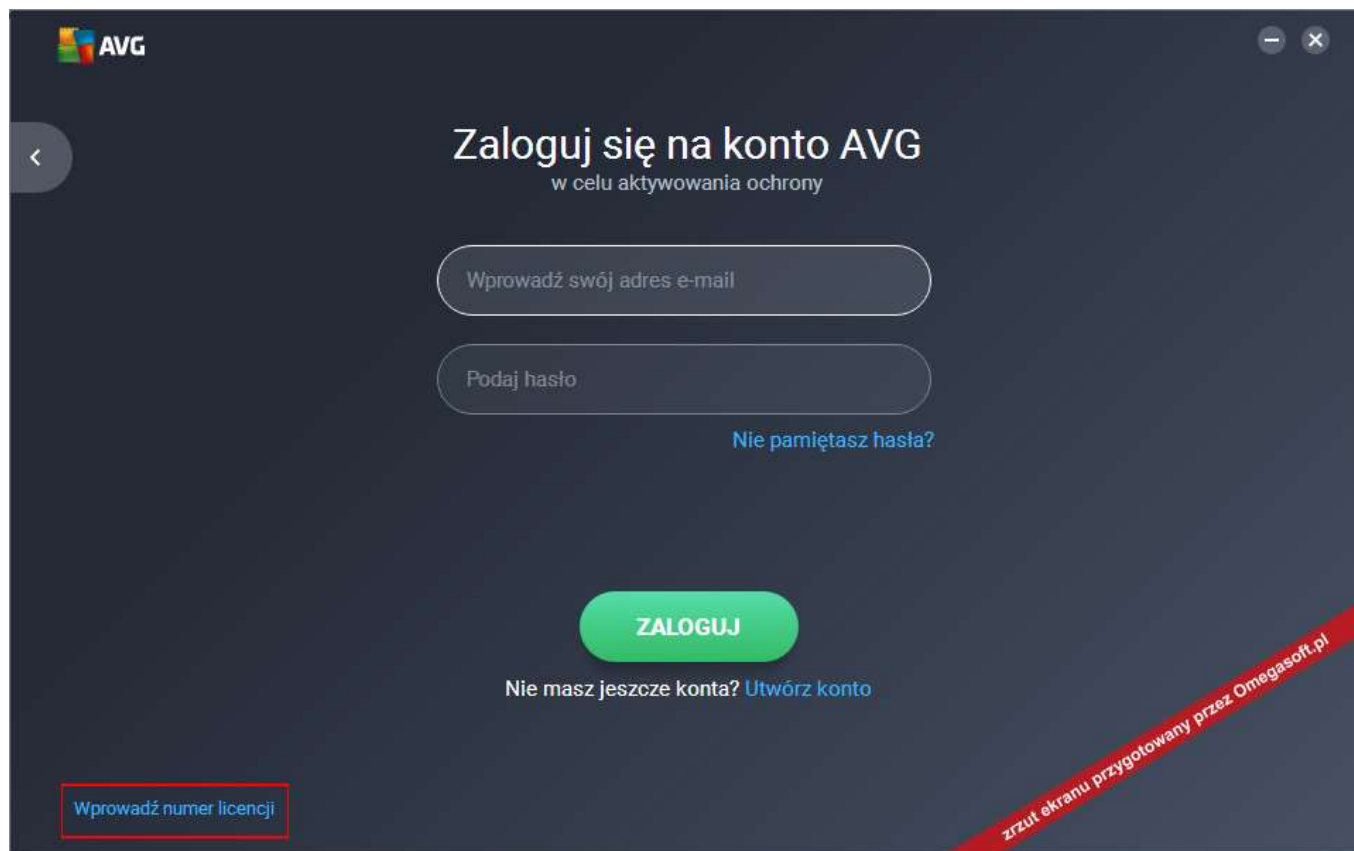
AVG

Zaloguj się na konto AVG
w celu aktywowania ochrony

Wprowadź swój adres e-mail

Podaj hasło

Nie pamiętasz hasła?

ZALOGUJ

Nie masz jeszcze konta? Utwórz konto

Wprowadź numer licencji

zrzut ekranu przygotowany przez Omegasoft.pl